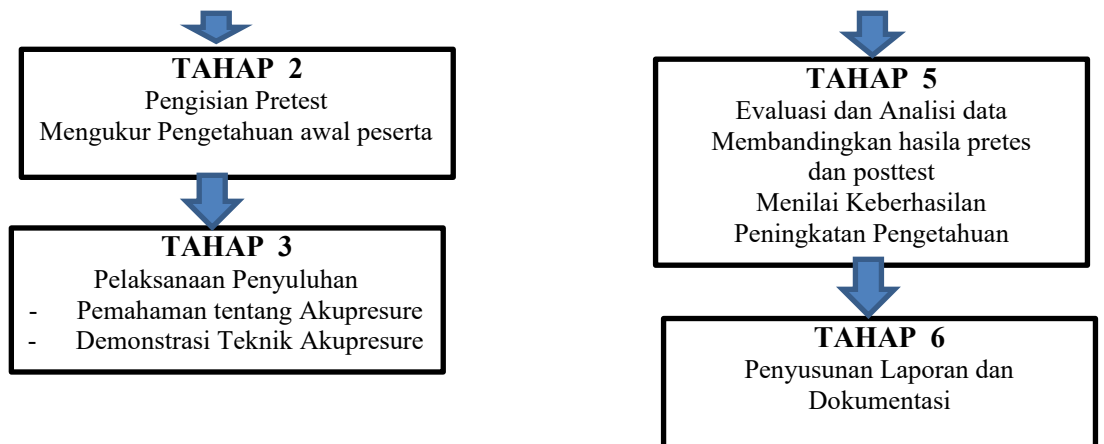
TAHAP 2
Pengisian Pretest
Mengukur Pengetahuan awal peserta

TAHAP 3
Pelaksanaan Penyuluhan
- Pemahaman tentang Akupresure
- Demonstrasi Teknik Akupresure

TAHAP 5
Evaluasi dan Analisi data
Membandingkan hasila pretes dan posttest
Menilai Keberhasilan Peningkatan Pengetahuan

TAHAP 6
Penyusunan Laporan dan Dokumentasi